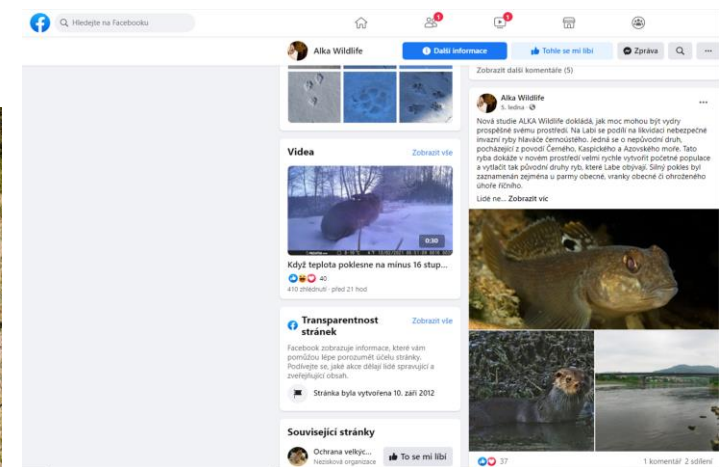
Hledejte na Facebooku

Alka Wildlife

Další informace

Tohle se mi líbí

Zpráva

Zobrazit další komentáře (5)

Alka Wildlife
5. ledna

Nová studie ALKA Wildlife dokládá, jak moc mohou být vydry prospěšné svému prostředí. Na Labi se podílí na likvidaci nebezpečné invazní ryby hlaváče černoústého. Jedná se o nepůvodní druh, pocházející z povodí Černého, Kaspického a Azovského moře. Tato ryba dokáže v novém prostředí velmi rychle vytvořit početné populace a vytlačit tak původní druhy ryb, které Labe obývají. Silný pokles byl zaznamenán zejména u parmy obecné, vranky obecné či ohroženého úhoře říčního.

Lidé ne... Zobrazit víc

37

1 komentář 2 sdílení

Videa

Zobrazit vše

0:30

Když teplota poklesne na minus 16 stup...

40

410 zhlédnutí · před 21 hod

Transparentnost stránek

Zobrazit vše

Facebook zobrazuje informace, které vám pomůžou lépe porozumět účelu stránky. Podívejte se, jaké akce dělají lidé spravující a zveřejňující obsah.

Stránka byla vytvořena 10. září 2012

Související stránky

Ochrana velkýc...
Nezisková organizace

To se mi líbí